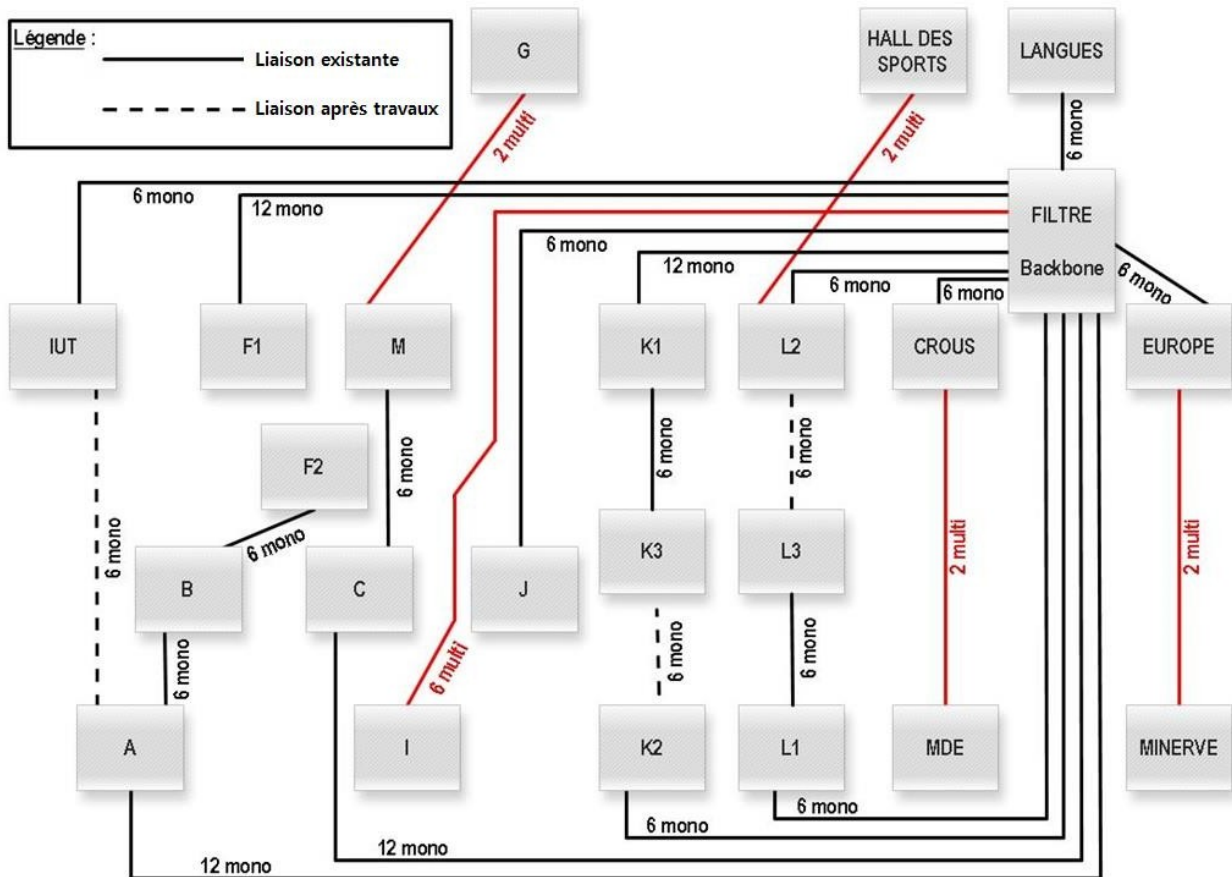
Légende :
Liaison existante
Liaison après travaux

G
HALL DES SPORTS
LANGUES
2 multi
2 multi
6 mono
6 mono
12 mono
FILTRE
Backbone
6 mono
12 mono
6 mono
6 mono
6 mono
IUT
F1
M
K1
L2
CROUS
EUROPE
F2
6 mono
6 mono
6 mono
2 multi
2 multi
6 mono
B
6 mono
C
J
K3
L3
6 mono
6 mono
6 multi
6 mono
A
I
K2
L1
MDE
MINERVE
6 mono
6 mono
12 mono
12 mono